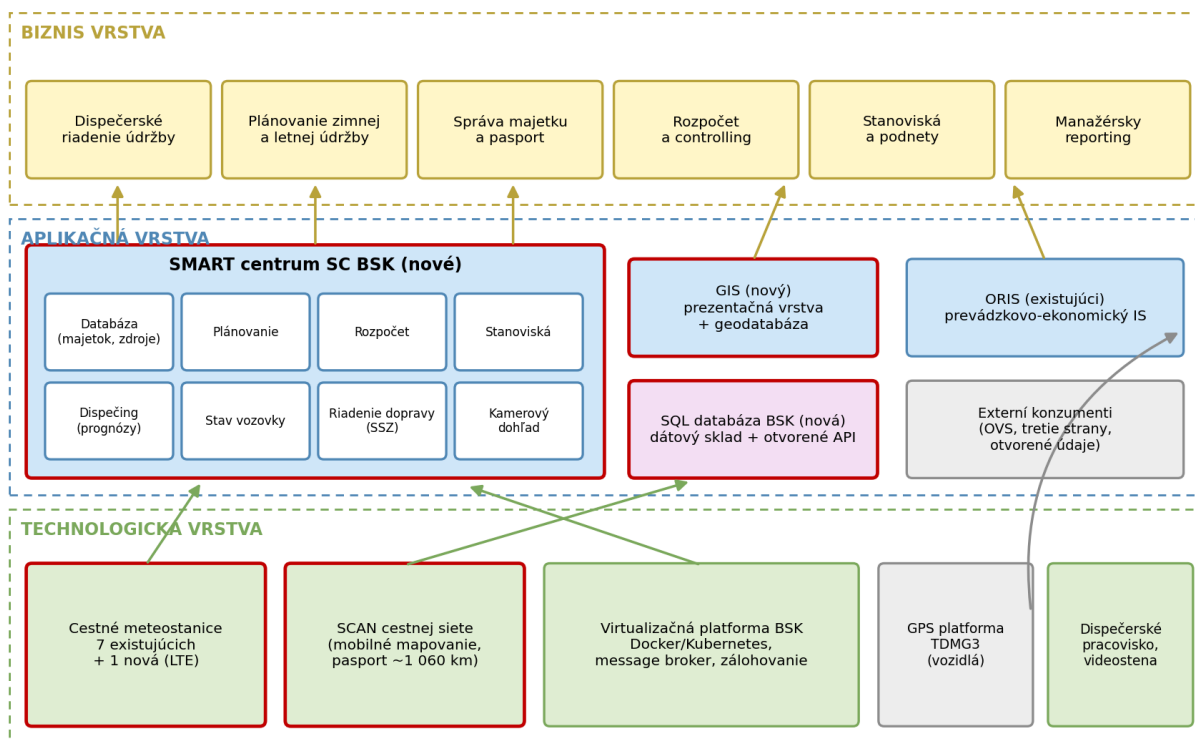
BIZNIS VRSTVA

Dispečerské riadenie údržby

Plánovanie zimnej a letnej údržby

Správa majetku a pasport

Rozpočet a controlling

Stanoviská a podnety

Manažérsky reporting

APLIKAČNÁ VRSTVA

SMART centrum SC BSK (nové)

Databáza (majetok, zdroje)

Plánovanie

Rozpočet

Stanoviská

Dispečing (prognózy)

Stav vozovky

Riadenie dopravy (SSZ)

Kamerový dohľad

GIS (nový) prezentačná vrstva + geodatabáza

ORIS (existujúci) prevádzkovo-ekonomický IS

SQL databáza BSK (nová) dátový sklad + otvorené API

Externí konzumenti (OVS, tretie strany, otvorené údaje)

TECHNOLOGICKÁ VRSTVA

Cestné meteostanice 7 existujúcich + 1 nová (LTE)

SCAN cestnej siete (mobilné mapovanie, pasport ~1 060 km)

Virtualizačná platforma BSK Docker/Kubernetes, message broker, zálohovanie

GPS platforma TDMG3 (vozidlá)

Dispečerské pracovisko, videostena